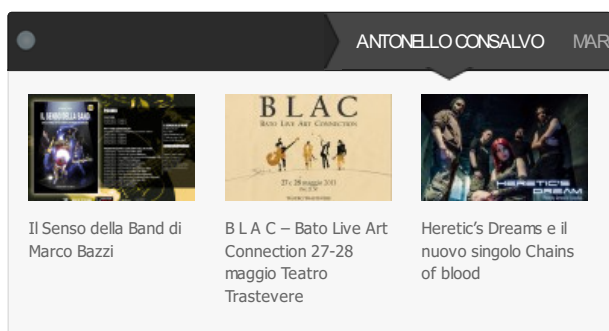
ANTONELLO CONSALVO MAR

IL SENSO DELLA BAND

BLAC
Bato Live Art Connection
27 e 28 maggio 2013

HERETIC'S DREAM

Il Senso della Band di Marco Bazzi

B L A C – Bato Live Art Connection 27-28 maggio Teatro Trastevere

Heretic's Dreams e il nuovo singolo Chains of blood